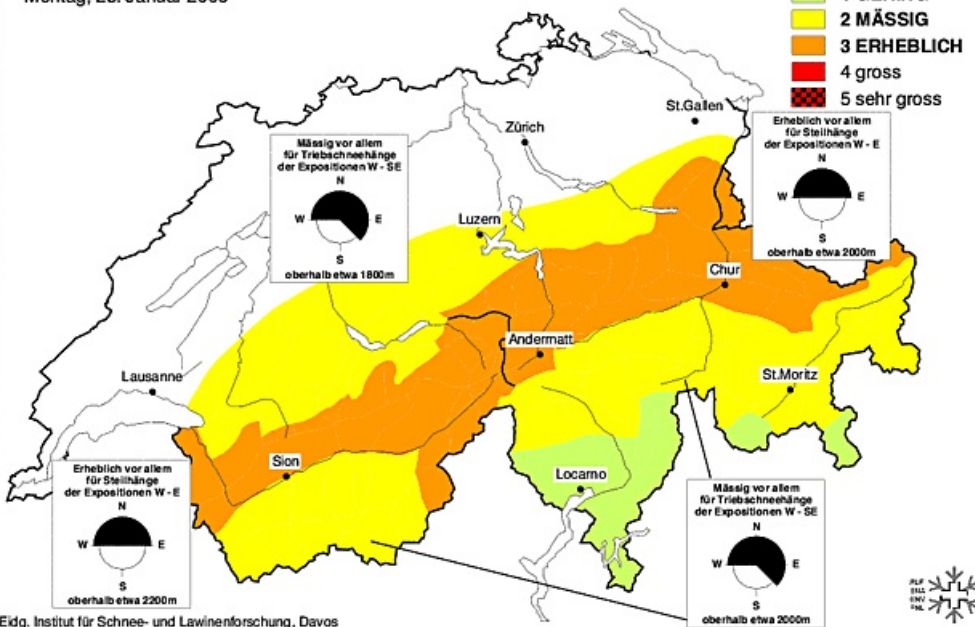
Montag, 2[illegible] Januar 200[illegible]

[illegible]
2 MÄSSIG
3 ERHEBLICH
4 gross
5 sehr gross

St.Gallen

Zürich

Mässig vor allem für Triebschneehänge der Expositionen W - SE
N
W
E
S
oberhalb etwa 1800m

Erheblich vor allem für Steilhänge der Expositionen W - E
N
W
E
S
oberhalb etwa 2000m

Luzern

Chur

Andermatt

Lausanne

St.Moritz

Sion

Locarno

Erheblich vor allem für Steilhänge der Expositionen W - E
N
W
E
S
oberhalb etwa 2200m

Mässig vor allem für Triebschneehänge der Expositionen W - SE
N
W
E
S
oberhalb etwa 2000m

Eidg. Institut für Schnee- und Lawinenforschung, Davos

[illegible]